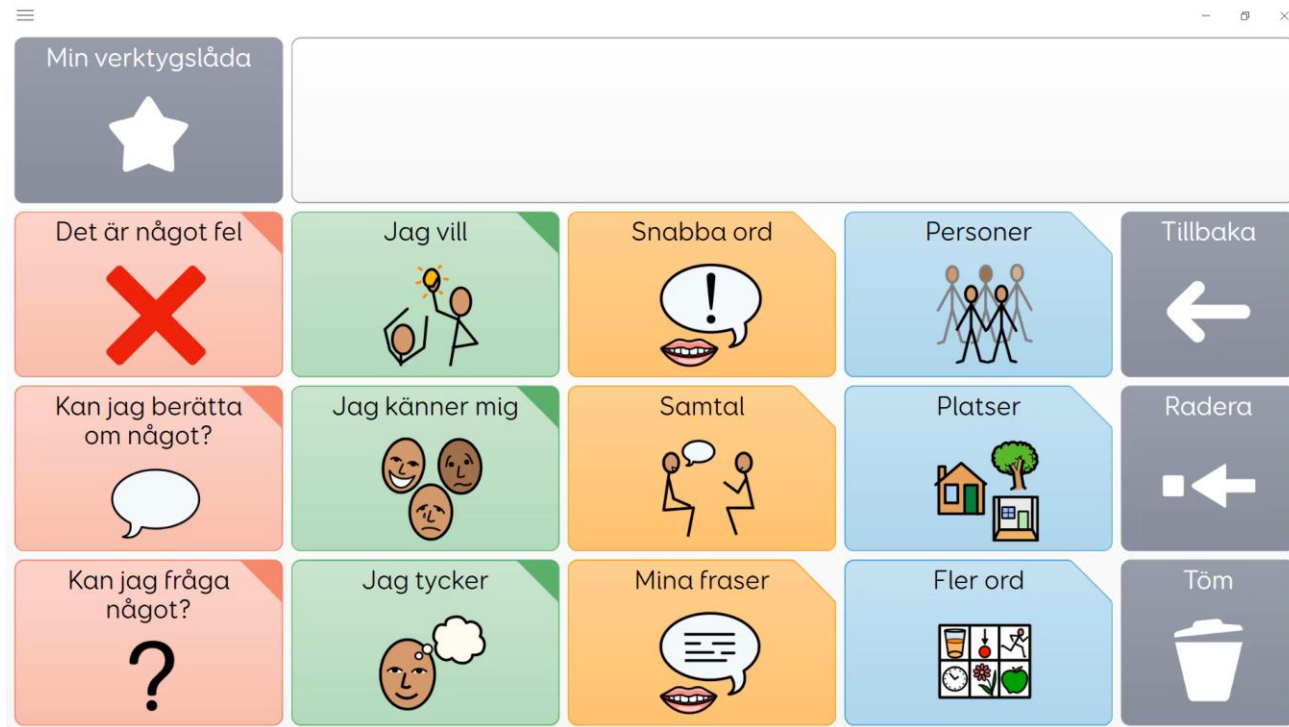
Min verktygslåda

Det är något fel

Jag vill

Snabba ord

Personer

Tillbaka

Kan jag berätta om något?

Jag känner mig

Samtal

Platser

Radera

Kan jag fråga något?

?

Jag tycker

Mina fraser

Fler ord

Töm